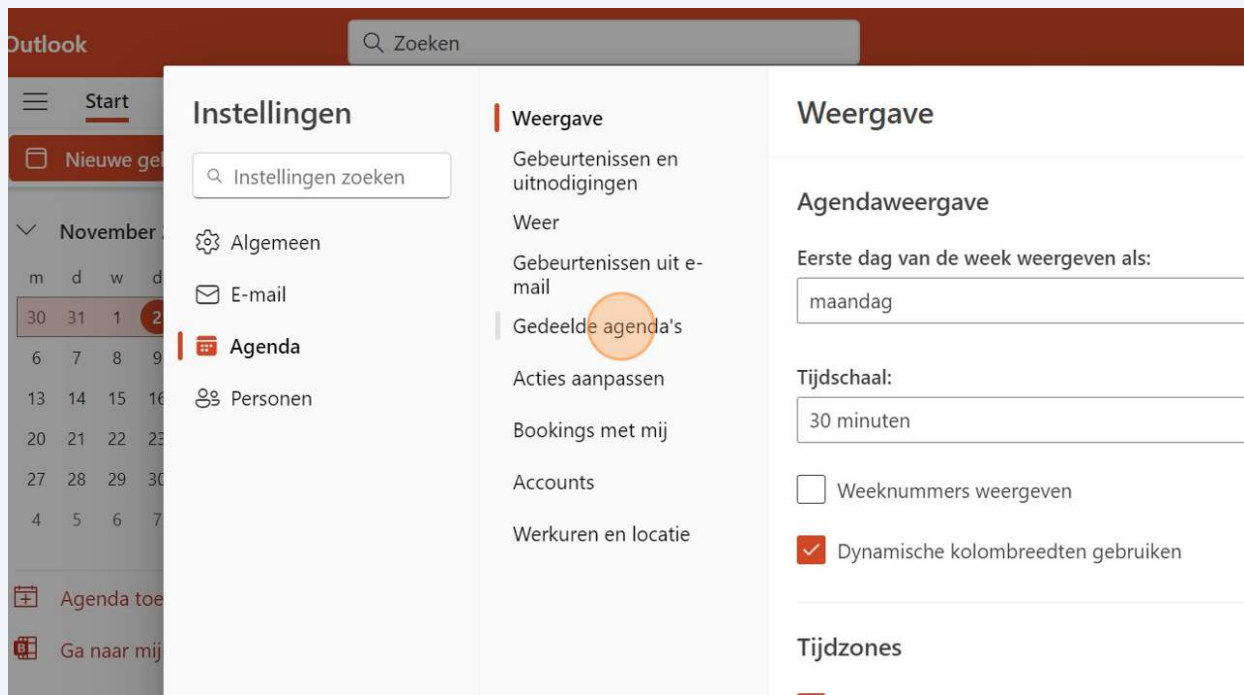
Outlook

Zoeken

Start

Nieuwe ge

November

| m | d | w | d |
|---|---|---|---|
| 30 | 31 | 1 | 2 |
| 6 | 7 | 8 | 9 |
| 13 | 14 | 15 | 16 |
| 20 | 21 | 22 | 23 |
| 27 | 28 | 29 | 30 |
| 4 | 5 | 6 | 7 |

Agenda toe

Ga naar mij

Instellingen

Instellingen zoeken

Algemeen

E-mail

Agenda

Personen

Weergave

Gebeurtenissen en uitnodigingen

Weer

Gebeurtenissen uit e-mail

Gedeelde agenda's

Acties aanpassen

Bookings met mij

Accounts

Werkuren en locatie

Weergave

Agendaweergave

Eerste dag van de week weergeven als:

maandag

Tijdschaal:

30 minuten

Weeknummers weergeven

Dynamische kolombreedten gebruiken

Tijdzones